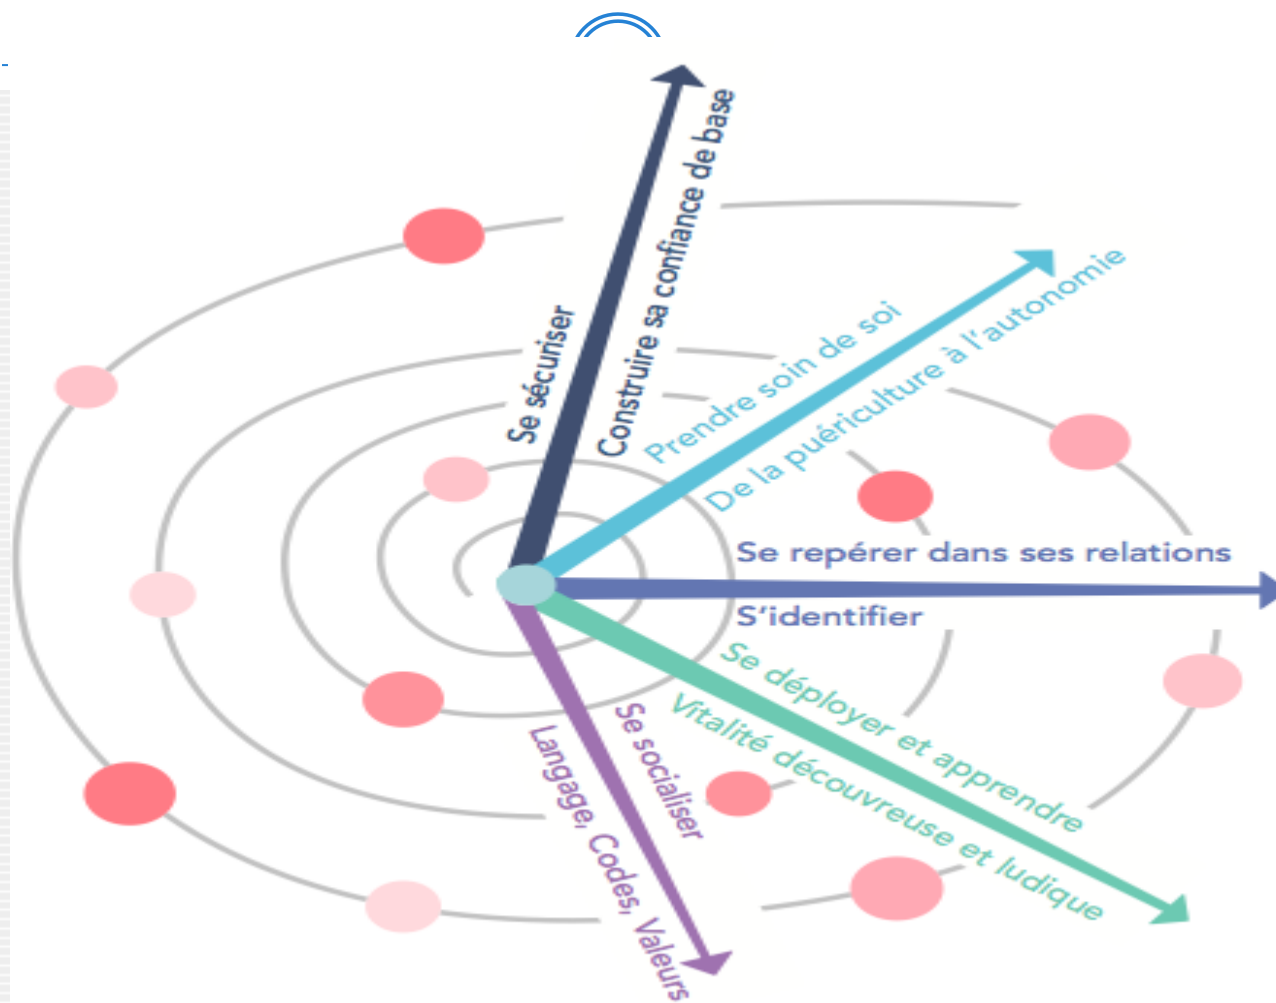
Se sécuriser
Construire sa confiance de base

Prendre soin de soi
De la puériculture à l'autonomie

Se repérer dans ses relations
S'identifier

Se déployer et apprendre
Vitalité découvreuse et ludique

Se socialiser
Langage, Codes, Valeurs